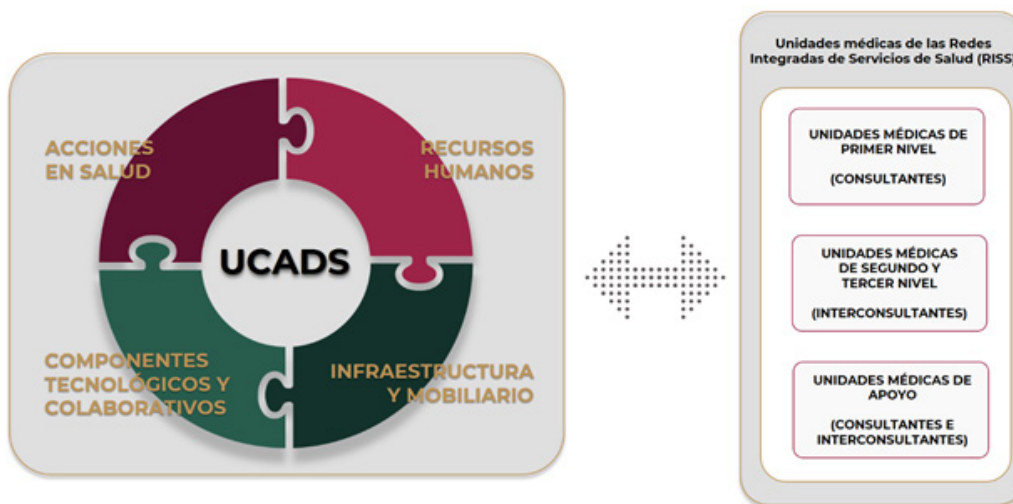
ACCIONES EN SALUD

RECURSOS HUMANOS

UCADS

COMPONENTES TECNOLÓGICOS Y COLABORATIVOS

INFRAESTRUCTURA Y MOBILIARIO

Unidades médicas de las Redes Integradas de Servicios de Salud (RISS)

UNIDADES MÉDICAS DE PRIMER NIVEL

(CONSULTANTES)

UNIDADES MÉDICAS DE SEGUNDO Y TERCER NIVEL

(INTERCONSULTANTES)

UNIDADES MÉDICAS DE APOYO

(CONSULTANTES E INTERCONSULTANTES)